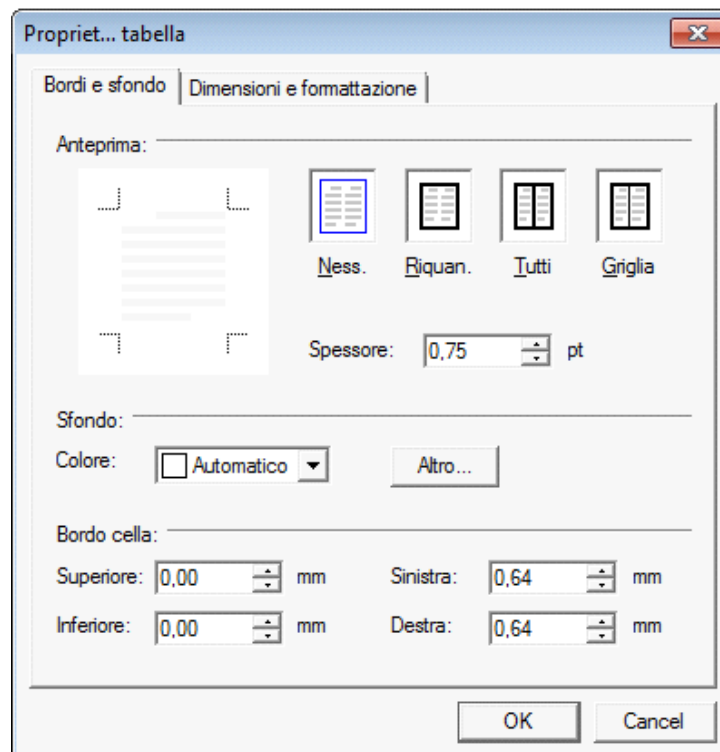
Propriet... tabella

Bordi e sfondo | Dimensioni e formattazione

Anteprima:

Ness. Riquan. Tutti Griglia

Spessore: 0,75 pt

Sfondo:

Colore: Automatico Altro...

Bordo cella:

Superiore: 0,00 mm Sinistra: 0,64 mm

Inferiore: 0,00 mm Destra: 0,64 mm

OK Cancel